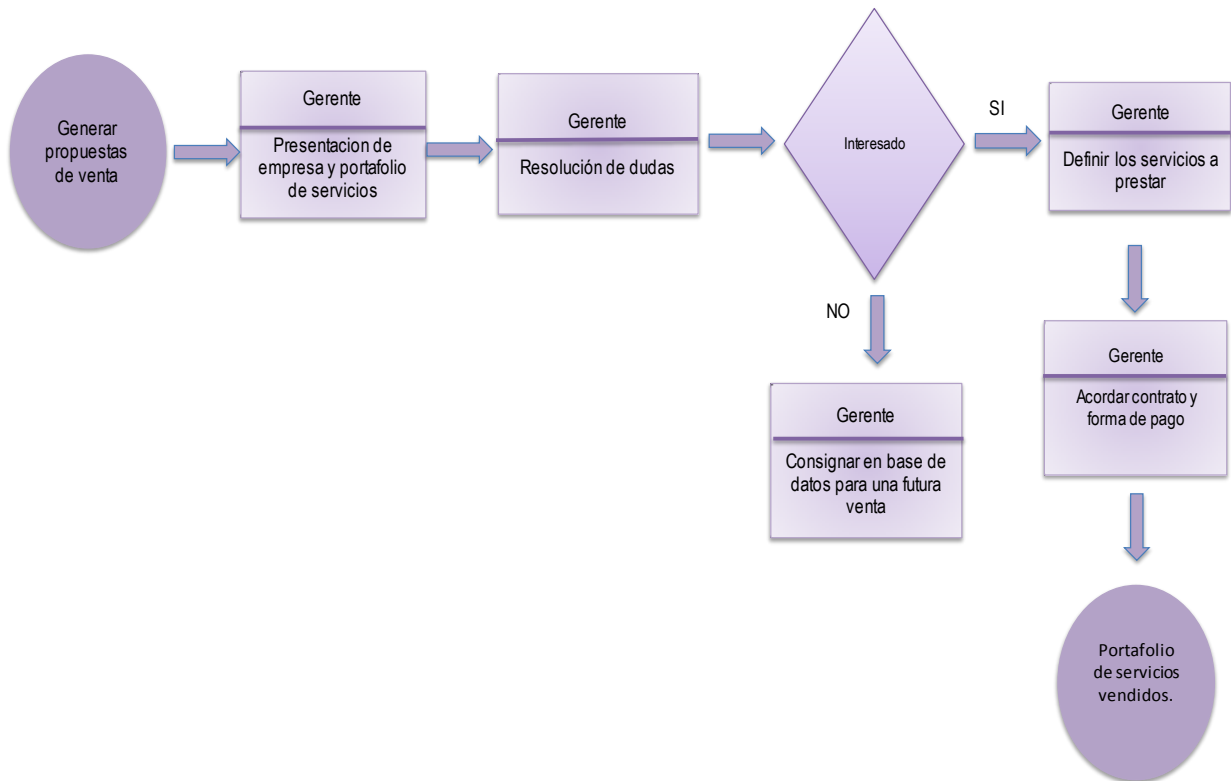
Generar propuestas de venta

Gerente

Presentacion de empresa y portafolio de servicios

Gerente

Resolución de dudas

Interesado

SI

Gerente

Definir los servicios a prestar

NO

Gerente

Consignar en base de datos para una futura venta

Gerente

Acordar contrato y forma de pago

Portafolio de servicios vendidos.